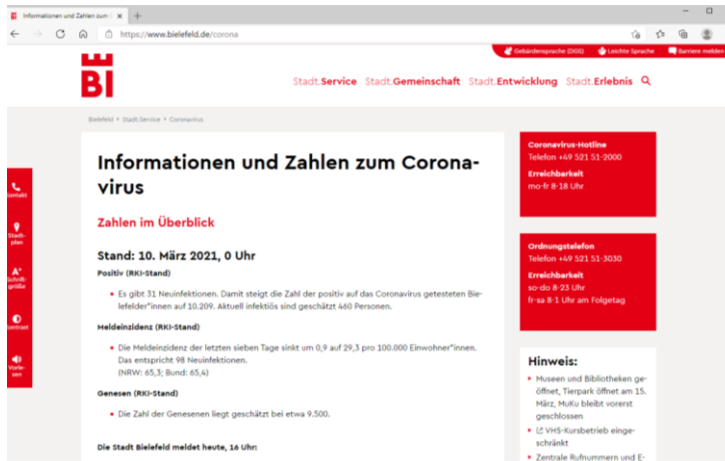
Informationen und Zahlen zum C ×  +

https://www.bielefeld.de/corona

Gebärdensprache (DGS)  Leichte Sprache  Barriere melden

BI

Stadt.Service  Stadt.Gemeinschaft  Stadt.Entwicklung  Stadt.Erlebnis

Bielefeld > Stadt.Service > Coronavirus

Kontakt

Stadtplan

Schriftgröße

Kontrast

Vorlesen

Informationen und Zahlen zum Coronavirus

Zahlen im Überblick

Stand: 10. März 2021, 0 Uhr

Positiv (RKI-Stand)

• Es gibt 31 Neuinfektionen. Damit steigt die Zahl der positiv auf das Coronavirus getesteten Bielefelder*innen auf 10.209. Aktuell infektiös sind geschätzt 460 Personen.

Meldeinzidenz (RKI-Stand)

• Die Meldeinzidenz der letzten sieben Tage sinkt um 0,9 auf 29,3 pro 100.000 Einwohner*innen. Das entspricht 98 Neuinfektionen. (NRW: 65,3; Bund: 65,4)

Genesen (RKI-Stand)

• Die Zahl der Genesenen liegt geschätzt bei etwa 9.500.

Die Stadt Bielefeld meldet heute, 16 Uhr:

Coronavirus-Hotline
Telefon +49 521 51-2000
Erreichbarkeit
mo-fr 8-18 Uhr

Ordnungstelefon
Telefon +49 521 51-3030
Erreichbarkeit
so-do 8-23 Uhr
fr-sa 8-1 Uhr am Folgetag

Hinweis:

• Museen und Bibliotheken geöffnet, Tierpark öffnet am 15. März, MuKu bleibt vorerst geschlossen
• VHS-Kursbetrieb eingeschränkt
• Zentrale Rufnummern und E-